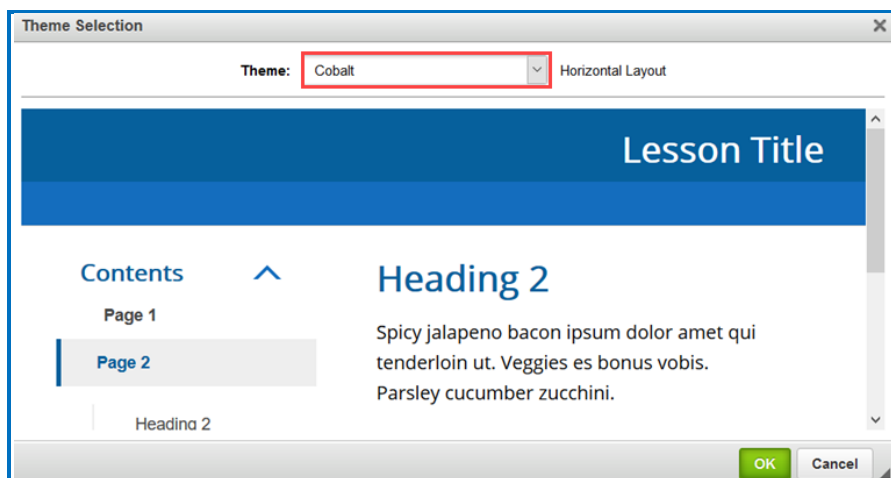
Theme Selection

Theme: Cobalt Horizontal Layout

Lesson Title

Contents

Page 1

Page 2

Heading 2

Heading 2

Spicy jalapeno bacon ipsum dolor amet qui tenderloin ut. Veggies es bonus vobis. Parsley cucumber zucchini.

OK Cancel